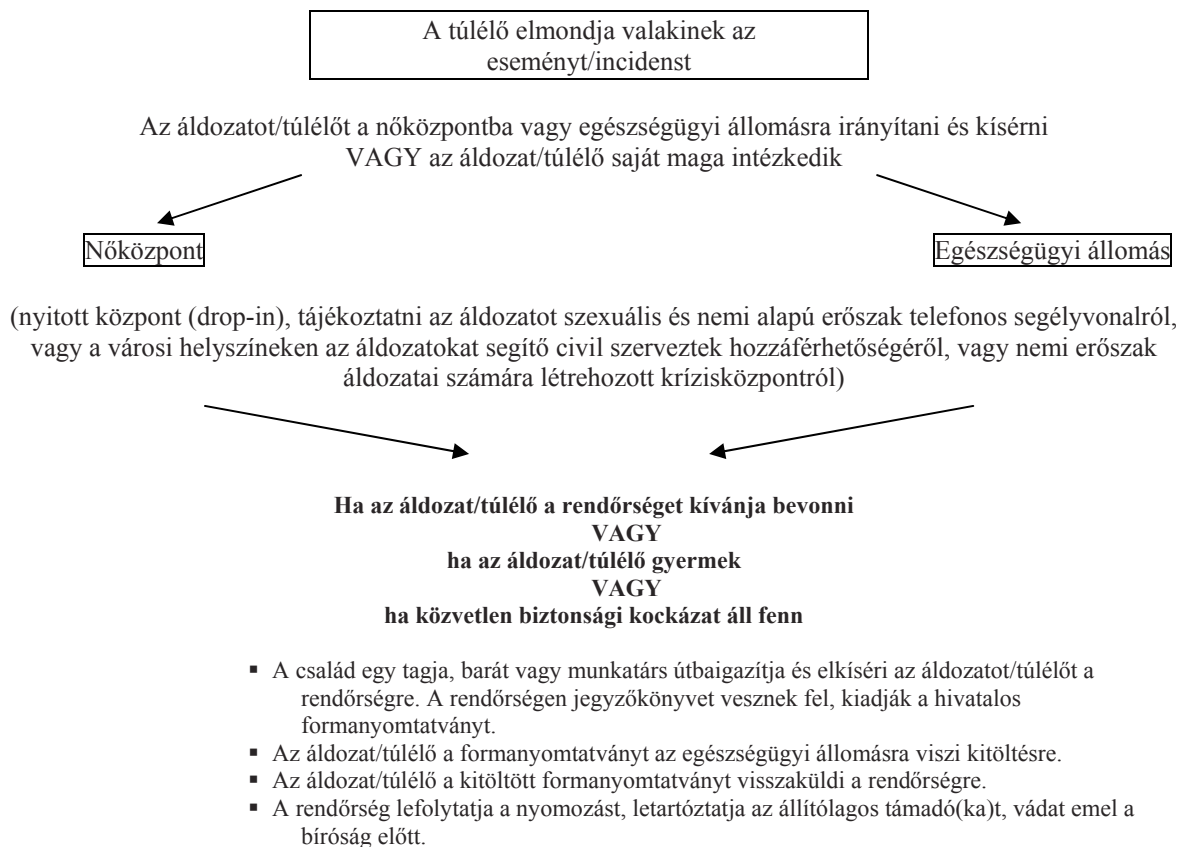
A túlélő elmondja valakinek az eseményt/incidenst

Az áldozatot/túlélőt a nőközpontba vagy egészségügyi állomásra irányítani és kísérni VAGY az áldozat/túlélő saját maga intézkedik

Nőközpont

Egészségügyi állomás

(nyitott központ (drop-in), tájékoztatni az áldozatot szexuális és nemi alapú erőszak telefonos segélyvonalról, vagy a városi helyszíneken az áldozatokat segítő civil szerveztek hozzáférhetőségéről, vagy nemi erőszak áldozatai számára létrehozott krízisközpontról)

**Ha az áldozat/túlélő a rendőrséget kívánja bevonni
VAGY
ha az áldozat/túlélő gyermek
VAGY
ha közvetlen biztonsági kockázat áll fenn**

- A család egy tagja, barát vagy munkatárs útbaigazítja és elkíséri az áldozatot/túlélőt a rendőrségre. A rendőrségen jegyzőkönyvet vesznek fel, kiadják a hivatalos formanyomtatványt.
- Az áldozat/túlélő a formanyomtatványt az egészségügyi állomásra viszi kitöltésre.
- Az áldozat/túlélő a kitöltött formanyomtatványt visszaküldi a rendőrségre.
- A rendőrség lefolytatja a nyomozást, letartóztatja az állítólagos támadó(ka)t, vádat emel a bíróság előtt.